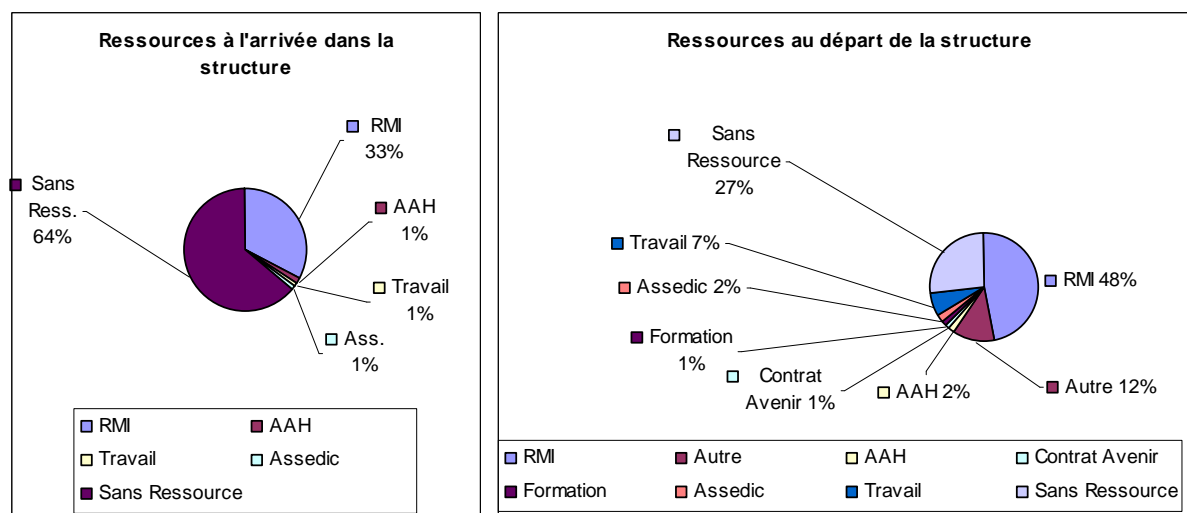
Ressources à l'arrivée dans la structure

RMI 33%

Sans Ress. 64%

AAH 1%

Travail 1%

Ass. 1%

RMI
AAH
Travail
Assedic
Sans Ressource

Ressources au départ de la structure

Sans Ressource 27%

Travail 7%

Assedic 2%

Formation 1%

Contrat Avenir 1%

AAH 2%

RMI 48%

Autre 12%

RMI
Autre
AAH
Contrat Avenir
Formation
Assedic
Travail
Sans Ressource